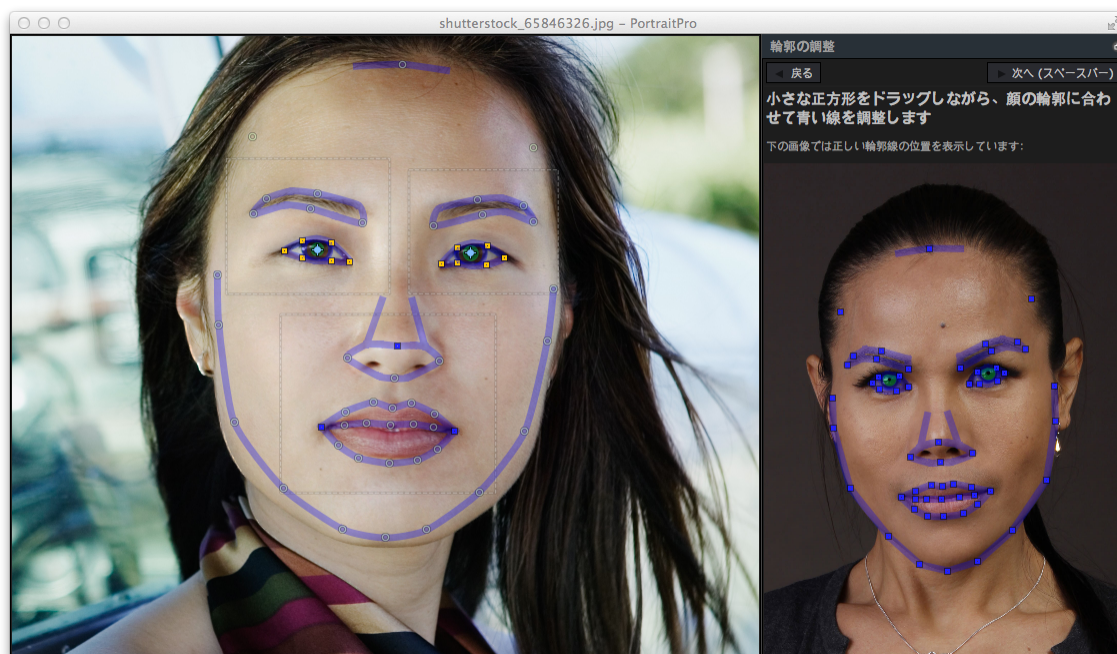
shutterstock_65846326.jpg – PortraitPro

輪郭の調整

◀ 戻る

▶ 次へ (スペースバー)

小さな正方形をドラッグしながら、顔の輪郭に合わせて青い線を調整します

下の画像では正しい輪郭線の位置を表示しています: